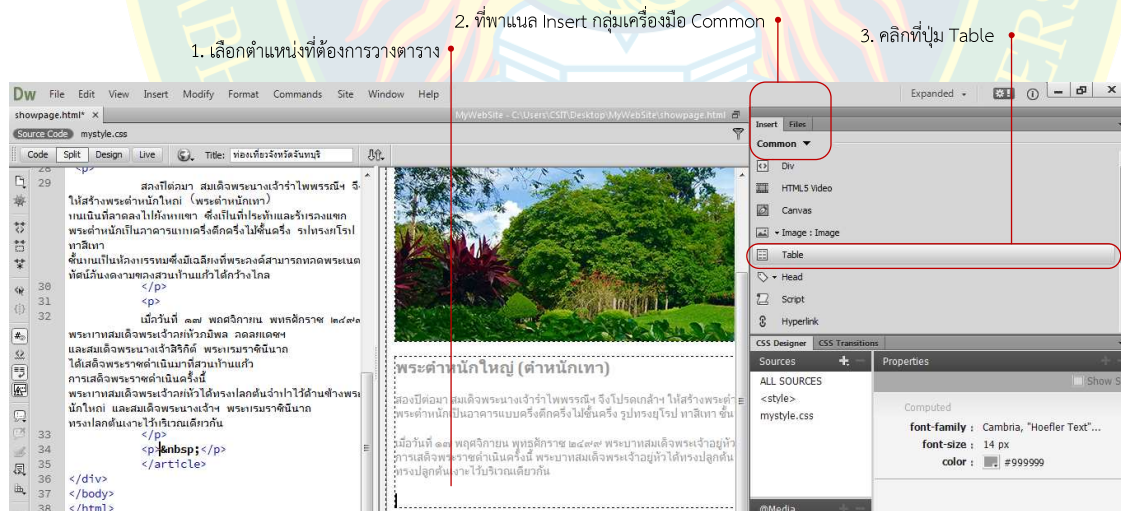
1. เลือกตำแหน่งที่ต้องการวางตาราง

2. ที่พาแนล Insert กลุ่มเครื่องมือ Common

3. คลิกที่ปุ่ม Table

Dw File Edit View Insert Modify Format Commands Site Window Help

Expanded

showpage.html*

MyWebSite - C:\Users\CSIT\Desktop\MyWebSite\showpage.html

Source Code mystyle.css

Code Split Design Live Title: ท่องเที่ยวจังหวัดจันทบุรี

28 <p>
29 สองปีต่อมา สมเด็จพระนางเจ้ารำไพพรรณีฯ จึงให้สร้างพระตำหนักใหญ่ (พระตำหนักเทา) บนเนินที่ลาดลงไปยังหาดทราย ซึ่งเป็นที่ประทับและรับรองแขก พระตำหนักเป็นอาคารแบบครึ่งตึกครึ่งไม้ชั้นครึ่ง รูปทรงยุโรป ทาสีเทา ชั้นบนเป็นห้องบรรทมซึ่งมีเฉลียงที่พระองค์สามารถทอดพระเนตรทัศนียภาพงดงามของสวนบ้านแก้วได้กว้างไกล
30 </p>
31 <p>
32 เมื่อวันที่ ๑๗ พฤศจิกายน พุทธศักราช ๒๔๙๙ พระบาทสมเด็จพระเจ้าอยู่หัวภูมิพล อดุลยเดชฯ และสมเด็จพระนางเจ้าสิริกิติ์ พระบรมราชินีนาถ ได้เสด็จพระราชดำเนินมาที่สวนบ้านแก้ว การเสด็จพระราชดำเนินครั้งนี้ พระบาทสมเด็จพระเจ้าอยู่หัวได้ทรงปลูกต้นจำปาไว้ด้านข้างพระตำหนักใหญ่ และสมเด็จพระนางเจ้าฯ พระบรมราชินีนาถ ทรงปลูกต้นงาไว้บริเวณเดียวกัน
33 </p>
34 <p>&nbsp;</p>
35 </article>
36 </div>
37 </body>
38 </html>

พระตำหนักใหญ่ (ตำหนักเทา)

สองปีต่อมา สมเด็จพระนางเจ้ารำไพพรรณีฯ จึงโปรดเกล้าฯ ให้สร้างพระตำ พระตำหนักเป็นอาคารแบบครึ่งตึกครึ่งไม้ชั้นครึ่ง รูปทรงยุโรป ทาสีเทา ชั้น

เมื่อวันที่ ๑๗ พฤศจิกายน พุทธศักราช ๒๔๙๙ พระบาทสมเด็จพระเจ้าอยู่หัว การเสด็จพระราชดำเนินครั้งนี้ พระบาทสมเด็จพระเจ้าอยู่หัวได้ทรงปลูกต้น ทรงปลูกต้นงาไว้บริเวณเดียวกัน

Insert Files
Common
Div
HTML5 Video
Canvas
Image : Image
Table
Head
Script
Hyperlink

CSS Designer CSS Transitions
Sources
ALL SOURCES
<style>
mystyle.css
Properties
Show S
Computed
font-family : Cambria, "Hoefler Text"...
font-size : 14 px
color : #999999
@Media